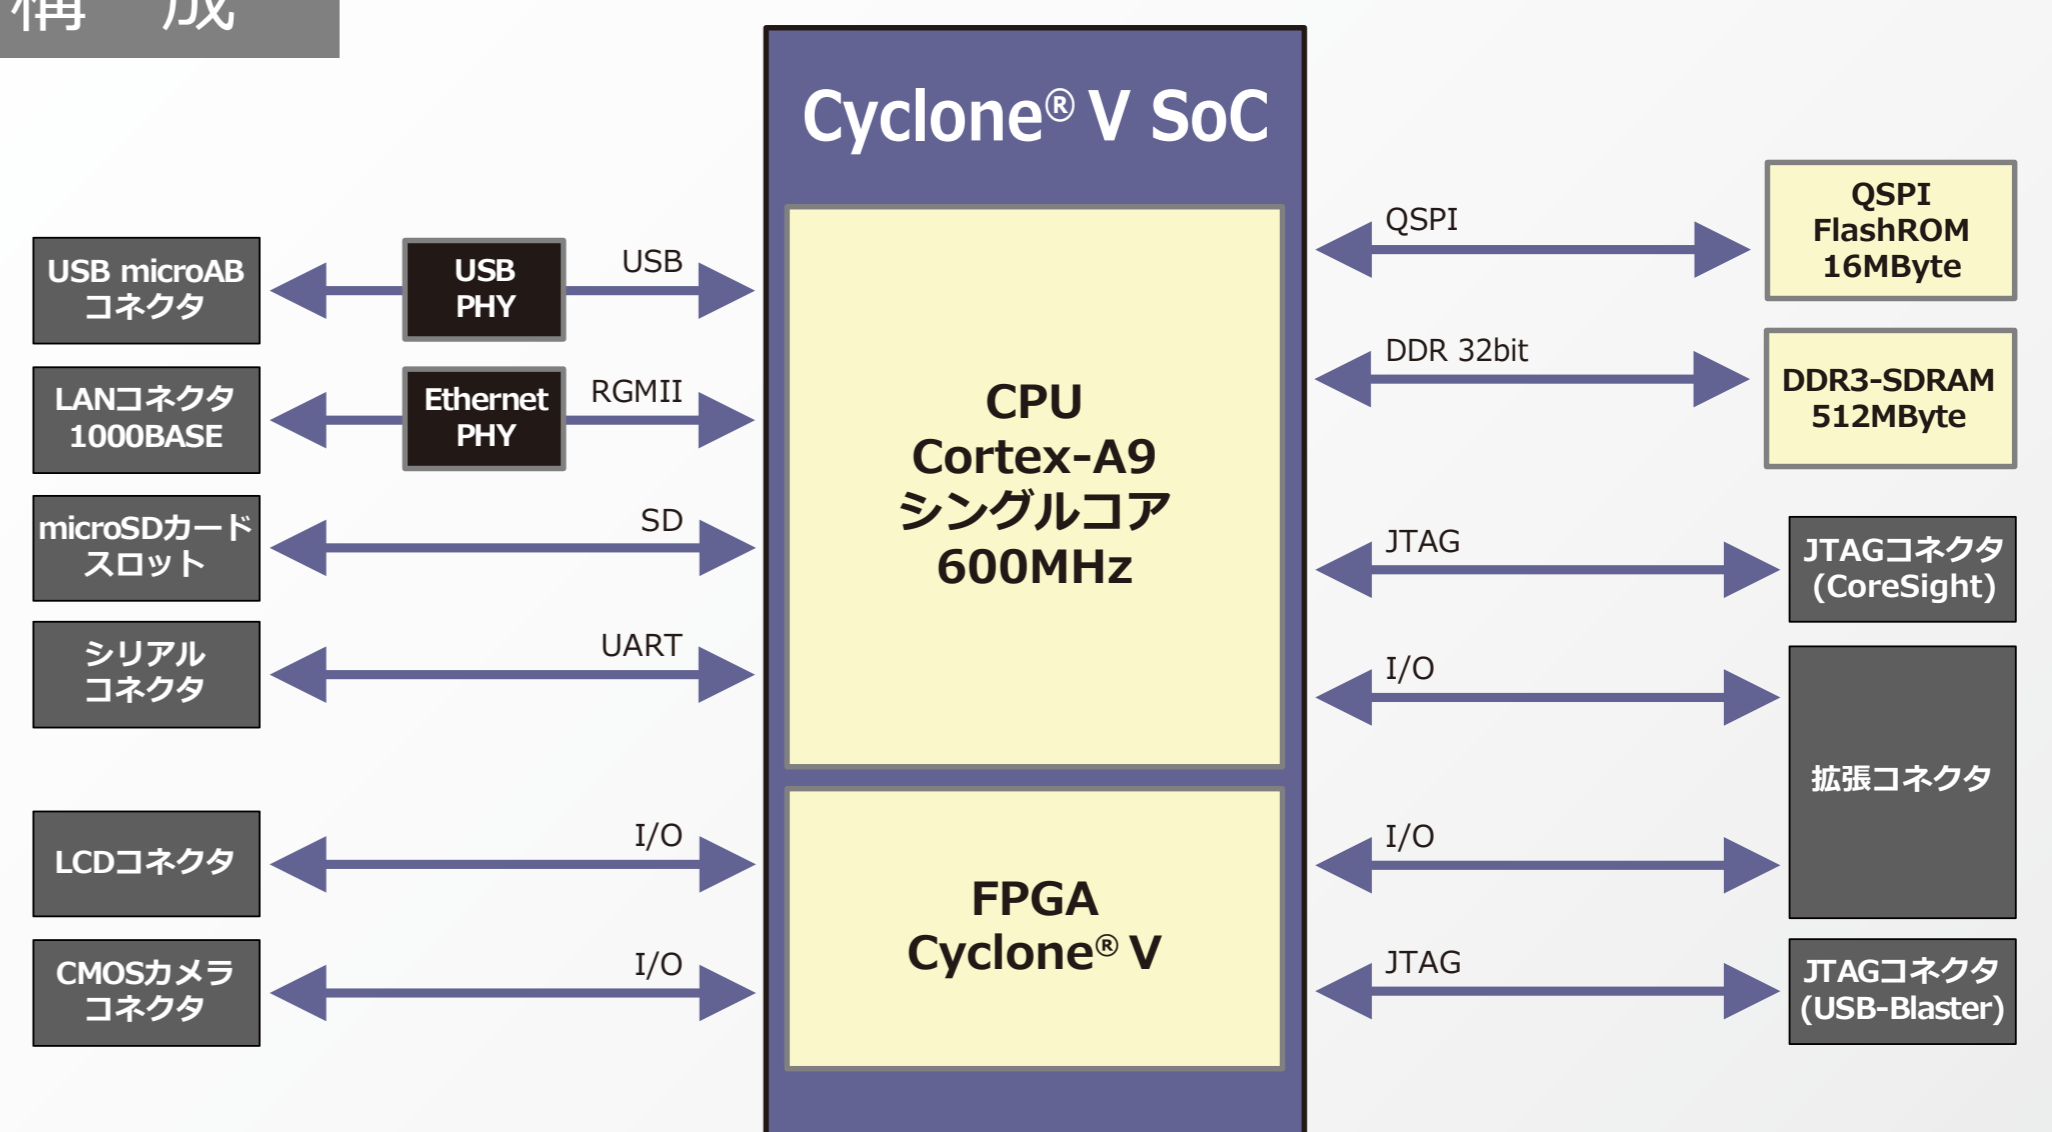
構　成

Cyclone® V SoC

USB microAB
コネクタ

USB
PHY

USB

LANコネクタ
1000BASE

Ethernet
PHY

RGMII

microSDカード
スロット

SD

シリアル
コネクタ

UART

LCDコネクタ

I/O

CMOSカメラ
コネクタ

I/O

CPU
Cortex-A9
シングルコア
600MHz

FPGA
Cyclone® V

QSPI

QSPI
FlashROM
16MByte

DDR 32bit

DDR3-SDRAM
512MByte

JTAG

JTAGコネクタ
(CoreSight)

I/O

拡張コネクタ

I/O

JTAG

JTAGコネクタ
(USB-Blaster)